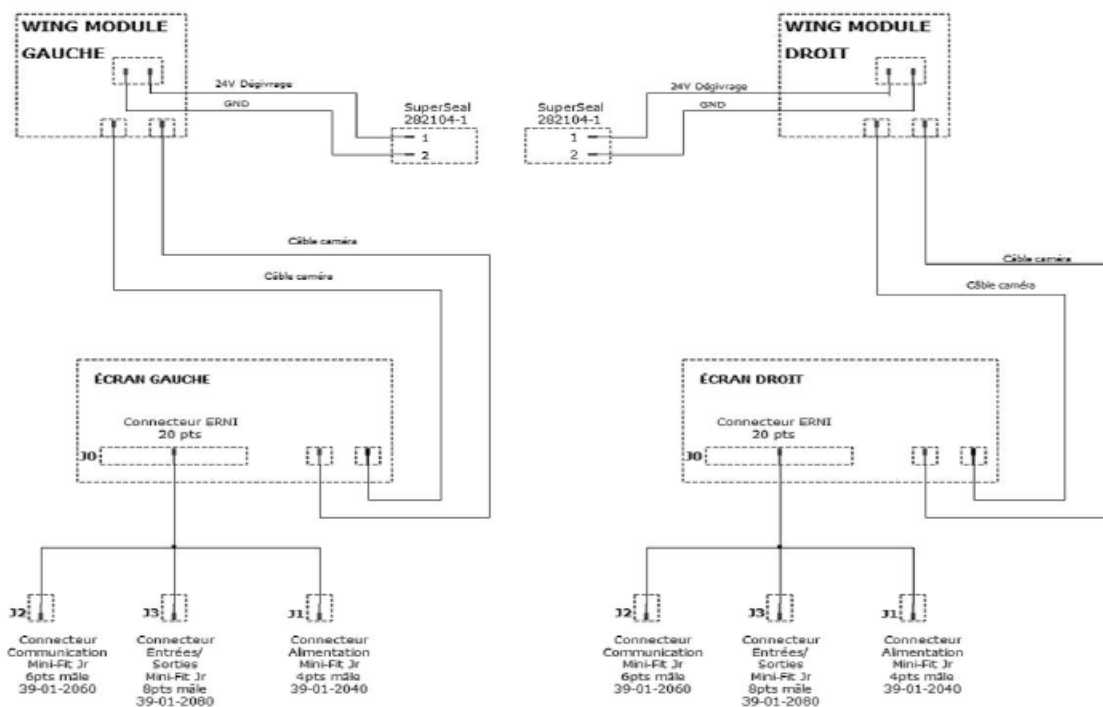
WING MODULE
GAUCHE

24V Dégivrage
GND

SuperSeal
282104-1
1
2

Câble caméra
Câble caméra

ÉCRAN GAUCHE

Connecteur ERNI
20 pts

J0

J2
Connecteur
Communication
Mini-Fit Jr
6pts mâle
39-01-2060

J3
Connecteur
Entrées/
Sorties
Mini-Fit Jr
8pts mâle
39-01-2080

J1
Connecteur
Alimentation
Mini-Fit Jr
4pts mâle
39-01-2040

WING MODULE
DROIT

24V Dégivrage
GND

SuperSeal
282104-1
1
2

Câble caméra
Câble caméra

ÉCRAN DROIT

Connecteur ERNI
20 pts

J0

J2
Connecteur
Communication
Mini-Fit Jr
6pts mâle
39-01-2060

J3
Connecteur
Entrées/
Sorties
Mini-Fit Jr
8pts mâle
39-01-2080

J1
Connecteur
Alimentation
Mini-Fit Jr
4pts mâle
39-01-2040